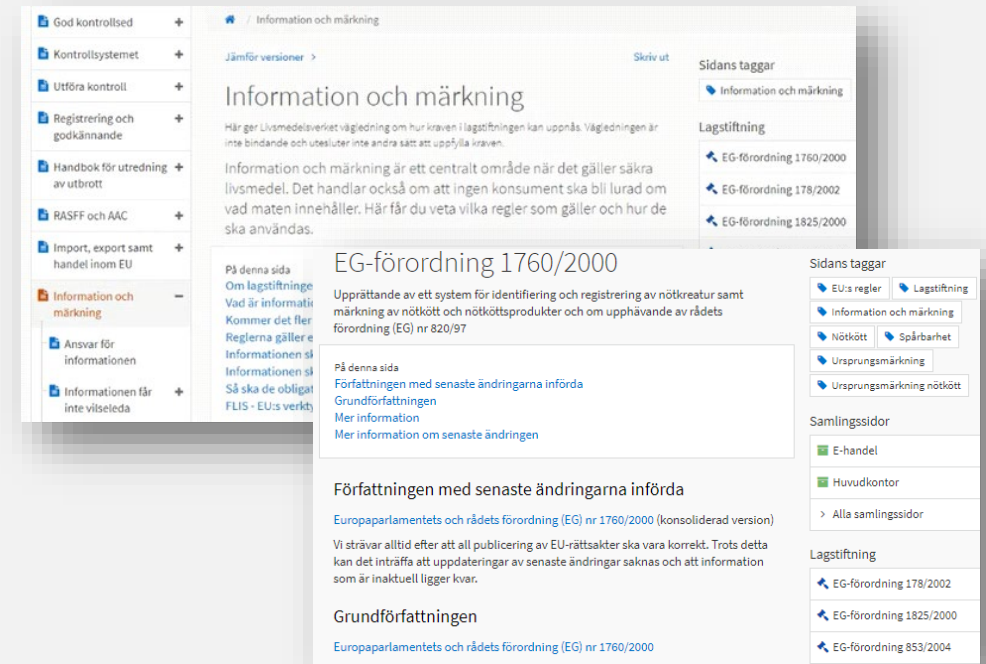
God kontrollsed +
Kontrollsystemet +
Utföra kontroll +
Registrering och godkännande +
Handbok för utredning av utbrott +
RASFF och AAC +
Import, export samt handel inom EU +
Information och märkning −
Ansvar för informationen
Informationen får inte vilseleda +

Information och märkning

Jämför versioner >

Skriv ut

Information och märkning

Här ger Livsmedelsverket vägledning om hur kraven i lagstiftningen kan uppnås. Vägledningen är inte bindande och utesluter inte andra sätt att uppfylla kraven.

Information och märkning är ett centralt område när det gäller säkra livsmedel. Det handlar också om att ingen konsument ska bli lurad om vad maten innehåller. Här får du veta vilka regler som gäller och hur de ska användas.

På denna sida
Om lagstiftninge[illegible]
Vad är informati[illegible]
Kommer det fler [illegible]
Reglerna gäller e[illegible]
Informationen sk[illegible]
Informationen sk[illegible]
Så ska de obligat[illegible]
FLIS - EU:s verkty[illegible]

Sidans taggar
Information och märkning

Lagstiftning
EG-förordning 1760/2000
EG-förordning 178/2002
EG-förordning 1825/2000

EG-förordning 1760/2000

Upprättande av ett system för identifiering och registrering av nötkreatur samt märkning av nötkött och nötköttsprodukter och om upphävande av rådets förordning (EG) nr 820/97

På denna sida
Författningen med senaste ändringarna införda
Grundförfattningen
Mer information
Mer information om senaste ändringen

Författningen med senaste ändringarna införda

Europaparlamentets och rådets förordning (EG) nr 1760/2000 (konsoliderad version)

Vi strävar alltid efter att all publicering av EU-rättsakter ska vara korrekt. Trots detta kan det inträffa att uppdateringar av senaste ändringar saknas och att information som är inaktuell ligger kvar.

Grundförfattningen

Europaparlamentets och rådets förordning (EG) nr 1760/2000

Sidans taggar
EU:s regler
Lagstiftning
Information och märkning
Nötkött
Spårbarhet
Ursprungsmärkning
Ursprungsmärkning nötkött

Samlingssidor
E-handel
Huvudkontor
Alla samlingssidor

Lagstiftning
EG-förordning 178/2002
EG-förordning 1825/2000
EG-förordning 853/2004